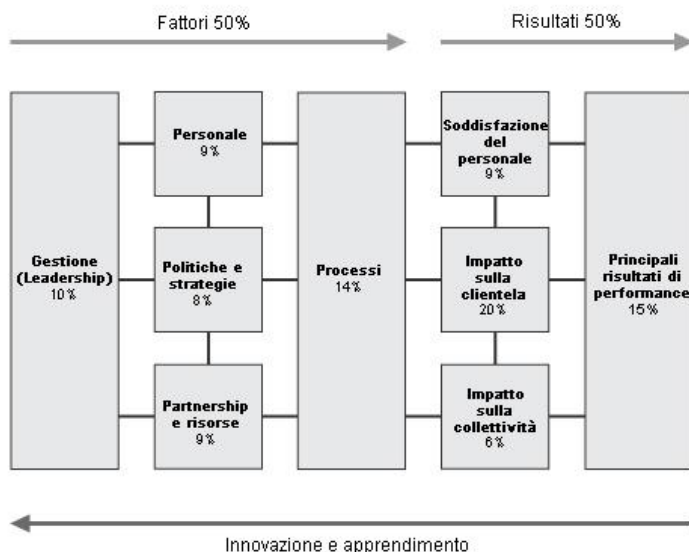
Fattori 50%

Risultati 50%

Gestione (Leadership) 10%

Personale 9%

Politiche e strategie 8%

Partnership e risorse 9%

Processi 14%

Soddisfazione del personale 9%

Impatto sulla clientela 20%

Impatto sulla collettività 6%

Principali risultati di performance 15%

Innovazione e apprendimento